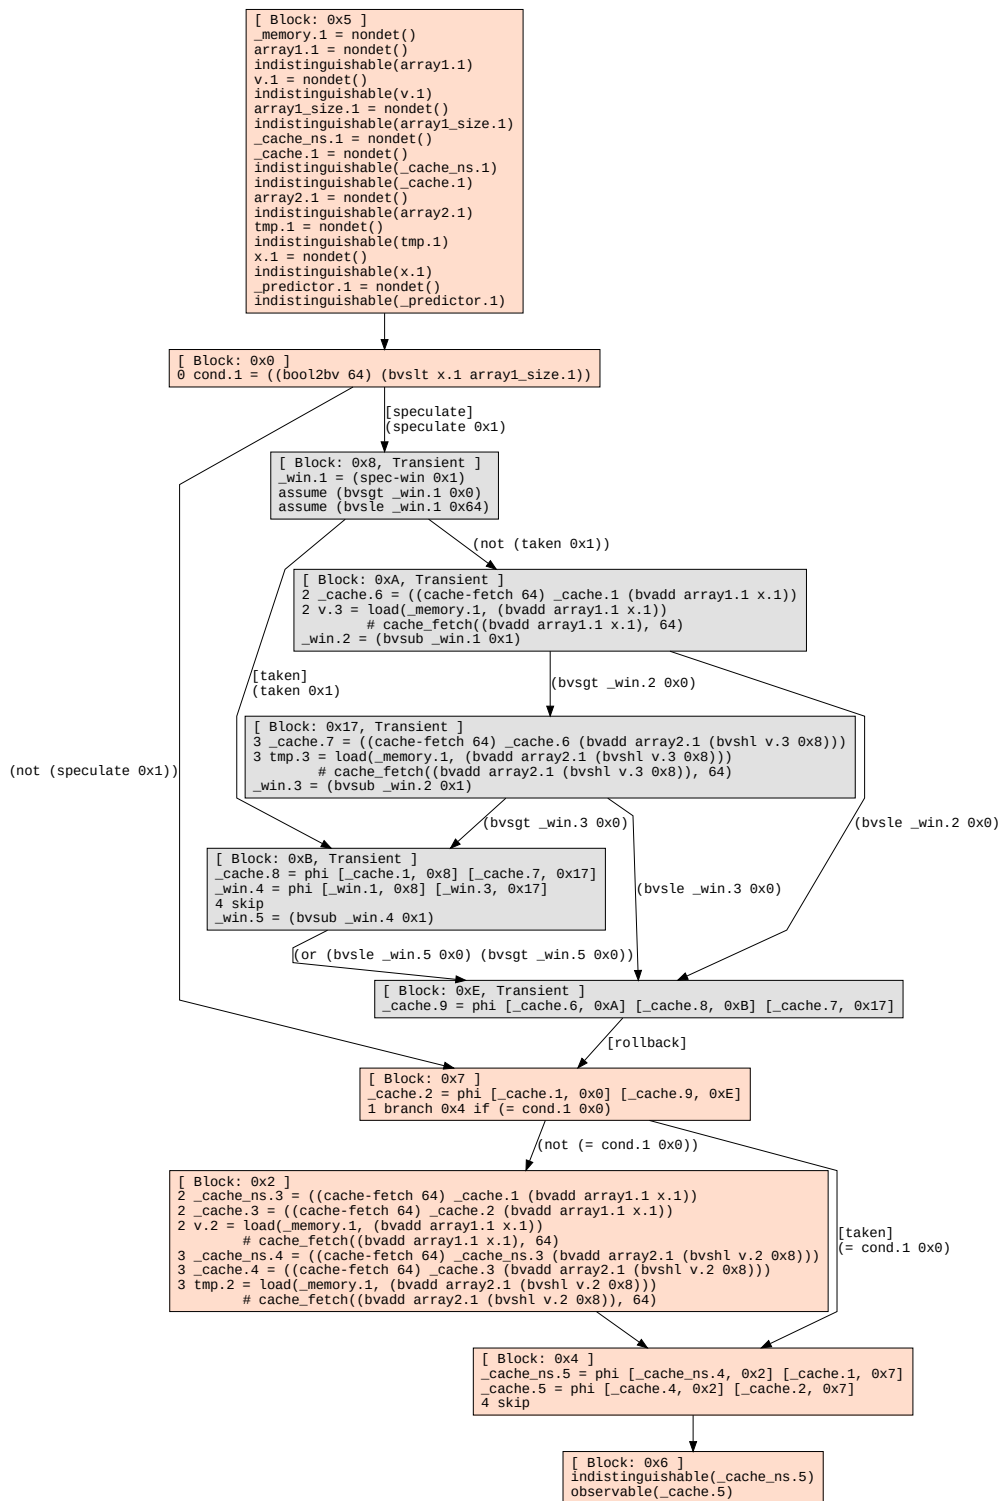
[ Block: 0x5 ]
_memory.1 = nondet()
array1.1 = nondet()
indistinguishable(array1.1)
v.1 = nondet()
indistinguishable(v.1)
array1_size.1 = nondet()
indistinguishable(array1_size.1)
_cache_ns.1 = nondet()
_cache.1 = nondet()
indistinguishable(_cache_ns.1)
indistinguishable(_cache.1)
array2.1 = nondet()
indistinguishable(array2.1)
tmp.1 = nondet()
indistinguishable(tmp.1)
x.1 = nondet()
indistinguishable(x.1)
_predictor.1 = nondet()
indistinguishable(_predictor.1)

[ Block: 0x0 ]
0 cond.1 = ((bool2bv 64) (bvslt x.1 array1_size.1))

[speculate]
(speculate 0x1)

[ Block: 0x8, Transient ]
_win.1 = (spec-win 0x1)
assume (bvsgt _win.1 0x0)
assume (bvsle _win.1 0x64)

(not (taken 0x1))

[ Block: 0xA, Transient ]
2 _cache.6 = ((cache-fetch 64) _cache.1 (bvadd array1.1 x.1))
2 v.3 = load(_memory.1, (bvadd array1.1 x.1))
# cache_fetch((bvadd array1.1 x.1), 64)
_win.2 = (bvsub _win.1 0x1)

[taken]
(taken 0x1)

(bvsgt _win.2 0x0)

(not (speculate 0x1))

[ Block: 0x17, Transient ]
3 _cache.7 = ((cache-fetch 64) _cache.6 (bvadd array2.1 (bvshl v.3 0x8)))
3 tmp.3 = load(_memory.1, (bvadd array2.1 (bvshl v.3 0x8)))
# cache_fetch((bvadd array2.1 (bvshl v.3 0x8)), 64)
_win.3 = (bvsub _win.2 0x1)

(bvsgt _win.3 0x0)

(bvsle _win.2 0x0)

[ Block: 0xB, Transient ]
_cache.8 = phi [_cache.1, 0x8] [_cache.7, 0x17]
_win.4 = phi [_win.1, 0x8] [_win.3, 0x17]
4 skip
_win.5 = (bvsub _win.4 0x1)

(bvsle _win.3 0x0)

(or (bvsle _win.5 0x0) (bvsgt _win.5 0x0))

[ Block: 0xE, Transient ]
_cache.9 = phi [_cache.6, 0xA] [_cache.8, 0xB] [_cache.7, 0x17]

[rollback]

[ Block: 0x7 ]
_cache.2 = phi [_cache.1, 0x0] [_cache.9, 0xE]
1 branch 0x4 if (= cond.1 0x0)

(not (= cond.1 0x0))

[ Block: 0x2 ]
2 _cache_ns.3 = ((cache-fetch 64) _cache.1 (bvadd array1.1 x.1))
2 _cache.3 = ((cache-fetch 64) _cache.2 (bvadd array1.1 x.1))
2 v.2 = load(_memory.1, (bvadd array1.1 x.1))
# cache_fetch((bvadd array1.1 x.1), 64)
3 _cache_ns.4 = ((cache-fetch 64) _cache_ns.3 (bvadd array2.1 (bvshl v.2 0x8)))
3 _cache.4 = ((cache-fetch 64) _cache.3 (bvadd array2.1 (bvshl v.2 0x8)))
3 tmp.2 = load(_memory.1, (bvadd array2.1 (bvshl v.2 0x8)))
# cache_fetch((bvadd array2.1 (bvshl v.2 0x8)), 64)

[taken]
(= cond.1 0x0)

[ Block: 0x4 ]
_cache_ns.5 = phi [_cache_ns.4, 0x2] [_cache.1, 0x7]
_cache.5 = phi [_cache.4, 0x2] [_cache.2, 0x7]
4 skip

[ Block: 0x6 ]
indistinguishable(_cache_ns.5)
observable(_cache.5)